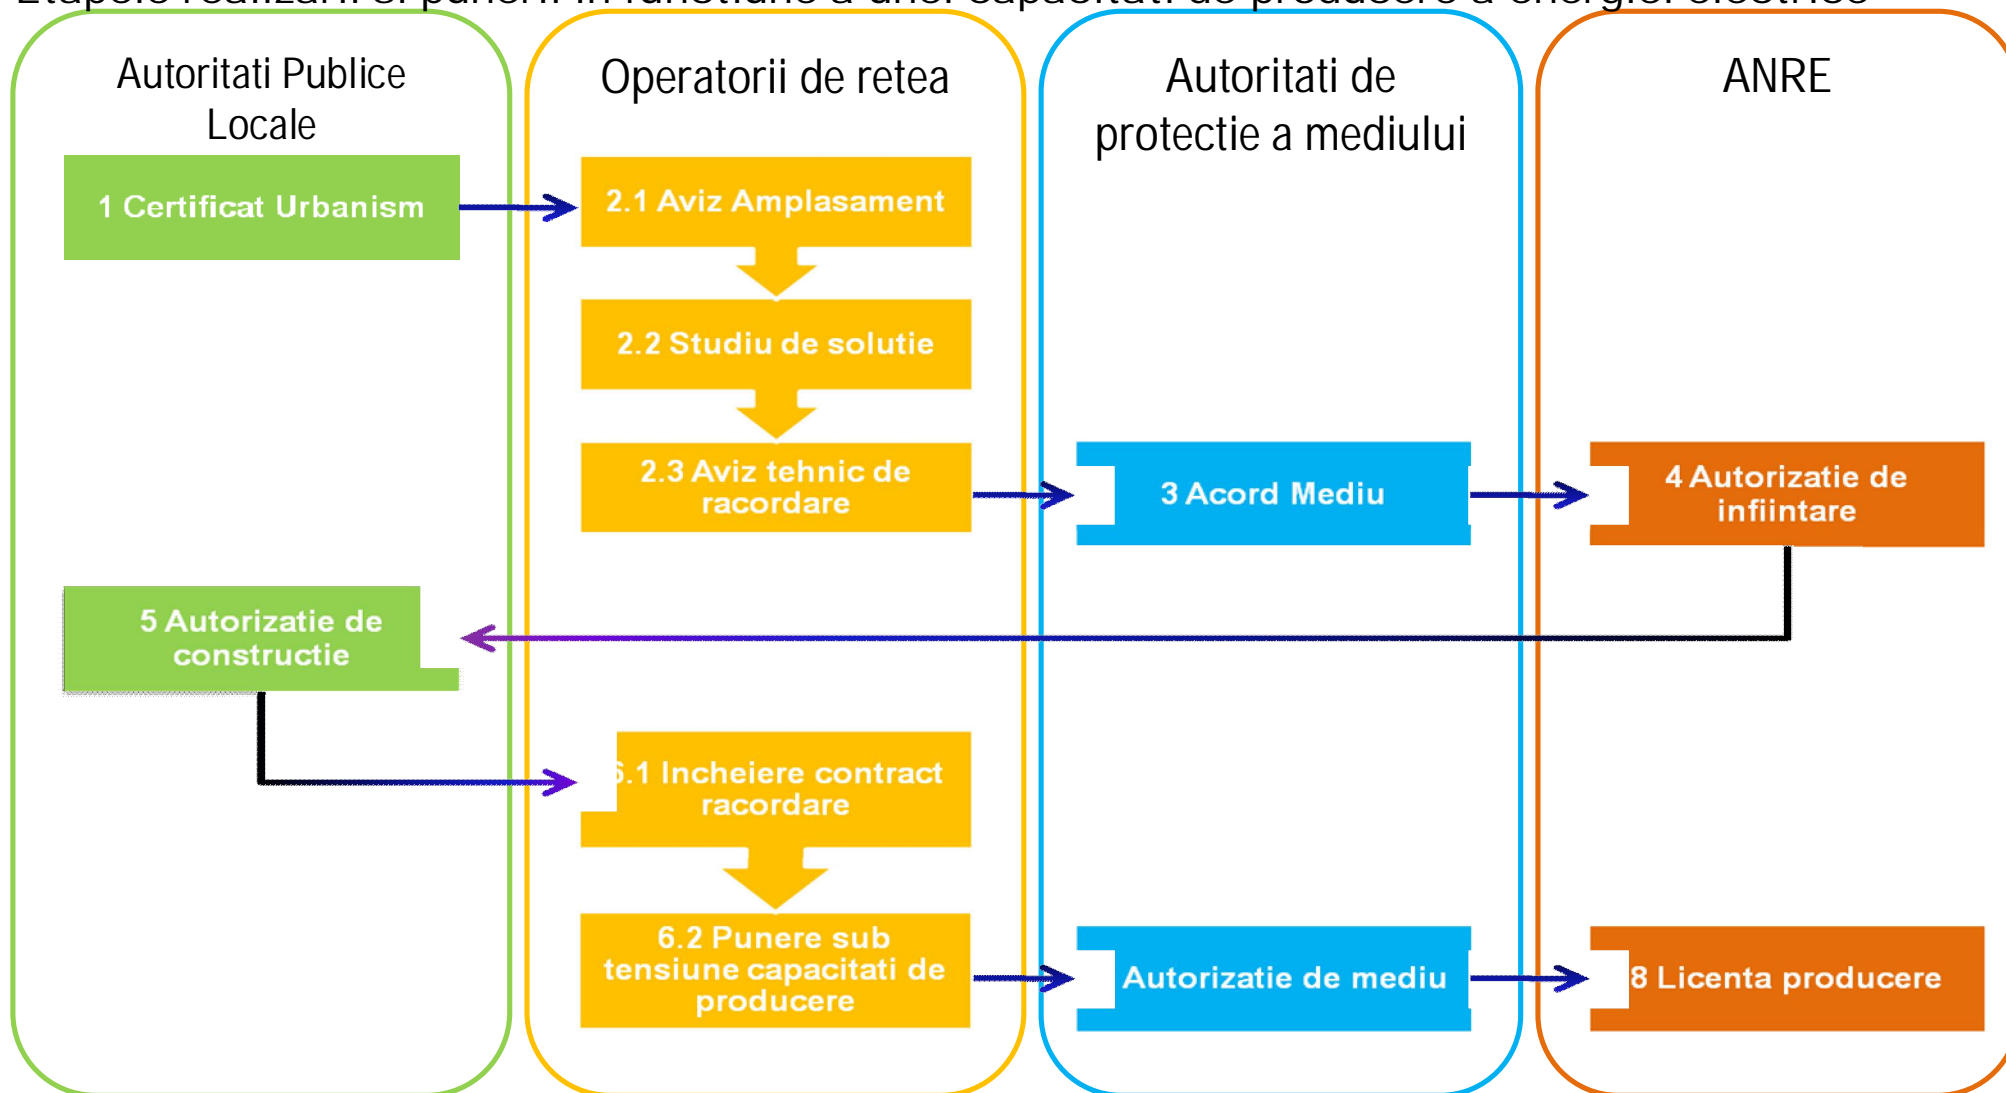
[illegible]

Autoritati Publice Locale

1 Certificat Urbanism

5 Autorizatie de constructie

Operatorii de retea

2.1 Aviz Amplasament

2.2 Studiu de solutie

2.3 Aviz tehnic de racordare

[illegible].1 Incheiere contract racordare

6.2 Punere sub tensiune capacitati de producere

Autoritati de protectie a mediului

3 Acord Mediu

Autorizatie de mediu

ANRE

4 Autorizatie de infiintare

8 Licenta producere